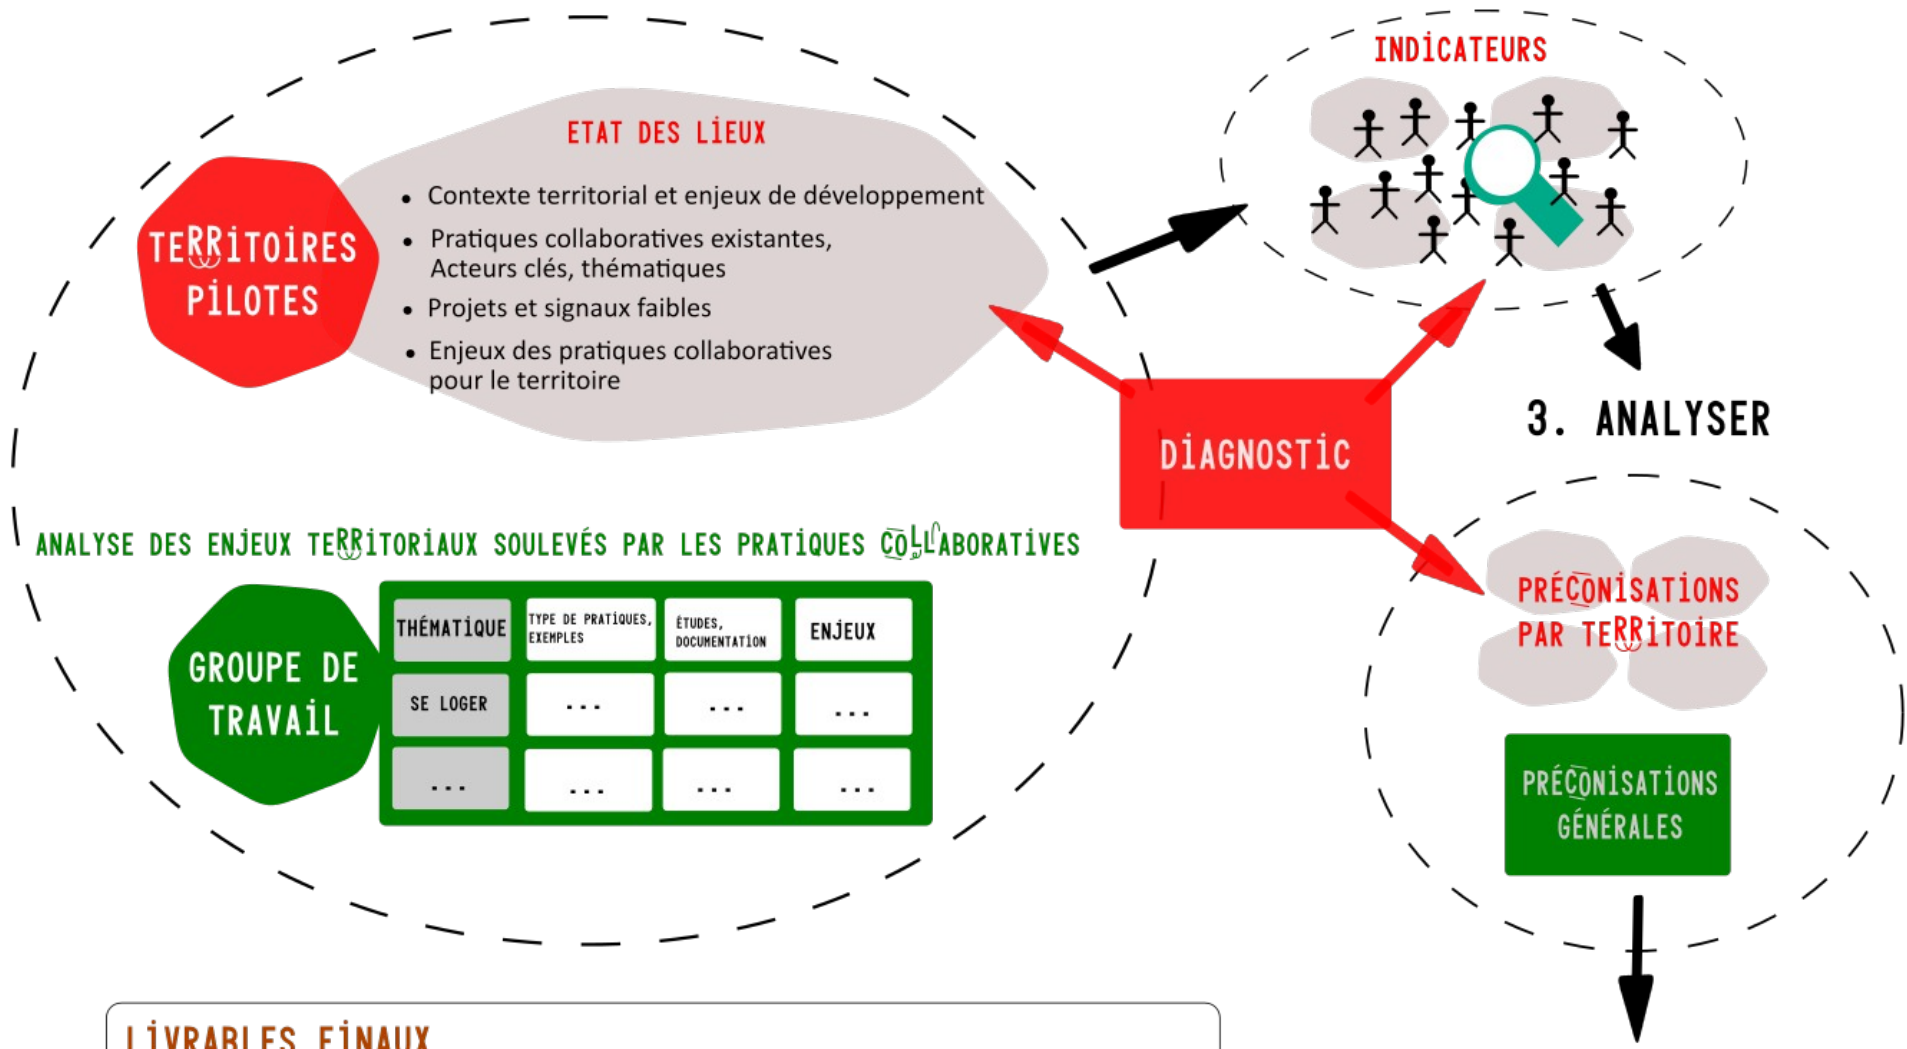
ETAT DES LIEUX

- Contexte territorial et enjeux de développement
- Pratiques collaboratives existantes, Acteurs clés, thématiques
- Projets et signaux faibles
- Enjeux des pratiques collaboratives pour le territoire

TERRITOIRES PILOTES

INDICATEURS

DIAGNOSTIC

3. ANALYSER

ANALYSE DES ENJEUX TERRITORIAUX SOULEVÉS PAR LES PRATIQUES COLLABORATIVES

GROUPE DE TRAVAIL

| THÉMATIQUE | TYPE DE PRATIQUES, EXEMPLES | ÉTUDES, DOCUMENTATION | ENJEUX |
|---|---|---|---|
| SE LOGER | ... | ... | ... |
| ... | ... | ... | ... |

PRÉCONISATIONS PAR TERRITOIRE

PRÉCONISATIONS GÉNÉRALES

LIVRABLES FINAUX